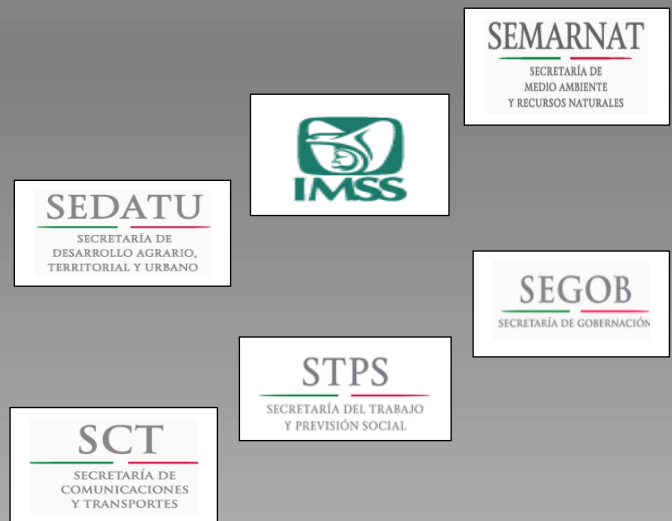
SEMARNAT
SECRETARÍA DE MEDIO AMBIENTE Y RECURSOS NATURALES

IMSS

SEDATU
SECRETARÍA DE DESARROLLO AGRARIO, TERRITORIAL Y URBANO

SEGOB
SECRETARÍA DE GOBERNACIÓN

STPS
SECRETARÍA DEL TRABAJO Y PREVISIÓN SOCIAL

SCT
SECRETARÍA DE COMUNICACIONES Y TRANSPORTES